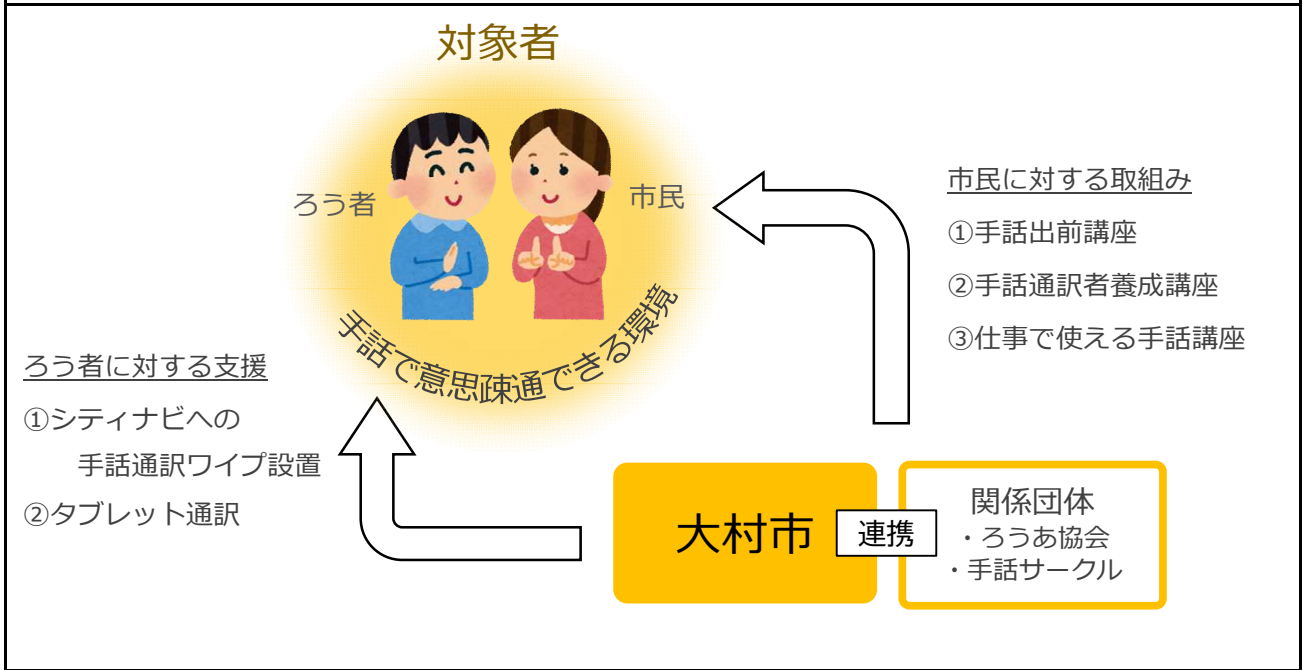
対象者

ろう者

市民

手話で意思疎通できる環境

市民に対する取組み

①手話出前講座

②手話通訳者養成講座

③仕事で使える手話講座

ろう者に対する支援

①シティナビへの手話通訳ワイプ設置

②タブレット通訳

大村市

連携

関係団体
・ろうあ協会
・手話サークル